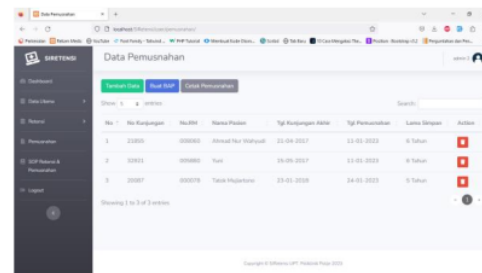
Data Pemusnahan

localhost/SIRetensi/pemusnahan

SIRETENSI

Dashboard
Data Utama
Retensi
Pemusnahan
SOP Retensi & Pemusnahan
Logout

Data Pemusnahan

admin

Tambah Data
Buat BAP
Cetak Pemusnahan

Show 5 entries

Search:

| No | No Kunjungan | No.RM | Nama Pasien | Tgl Kunjungan Akhir | Tgl Pemusnahan | Lama Simpan | Action |
|---|---|---|---|---|---|---|---|
| 1 | 21855 | 005865 | Ahmad Nur Wahyudi | 21-04-2017 | 11-01-2023 | 6 Tahun | |
| 2 | 32921 | 005880 | Yuni | 29-05-2017 | 11-01-2023 | 6 Tahun | |
| 3 | 35087 | 000078 | Tatok Mujiantoro | 25-01-2018 | 24-01-2023 | 5 Tahun | |

Showing 1 to 3 of 3 entries

1

Copyright © SIRetensi UPT. Puskesmas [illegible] 2023